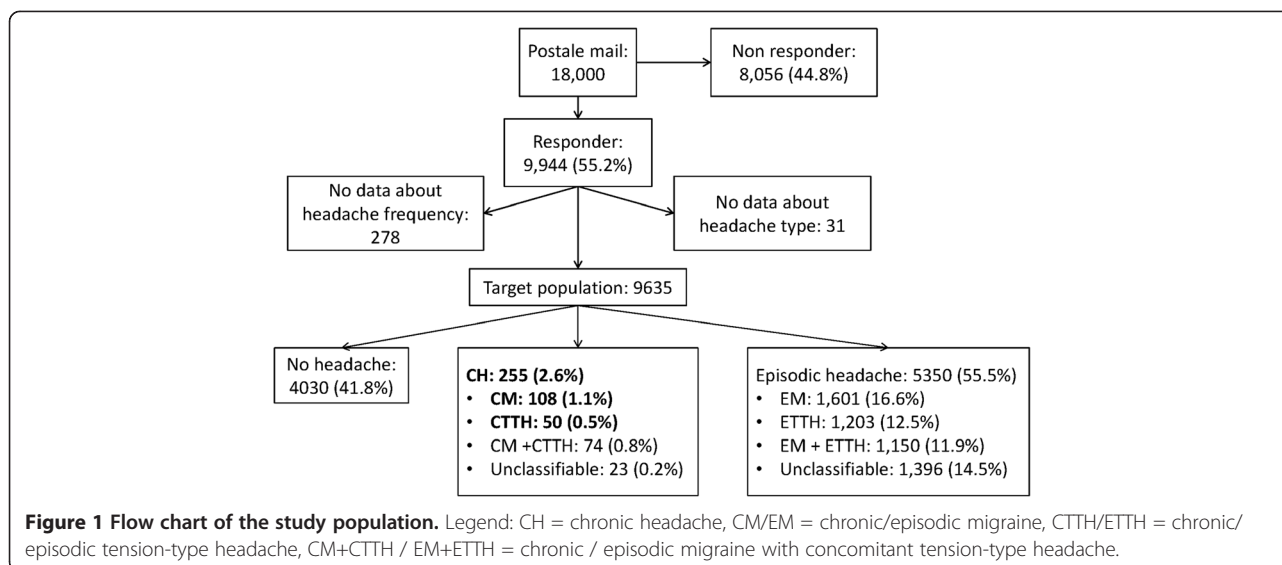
Postale mail: 18,000

Non responder: 8,056 (44.8%)

Responder: 9,944 (55.2%)

No data about headache frequency: 278

No data about headache type: 31

Target population: 9635

No headache: 4030 (41.8%)

**CH: 255 (2.6%)**
- **CM: 108 (1.1%)**
- **CTTH: 50 (0.5%)**
- CM +CTTH: 74 (0.8%)
- Unclassifiable: 23 (0.2%)

Episodic headache: 5350 (55.5%)
- EM: 1,601 (16.6%)
- ETTH: 1,203 (12.5%)
- EM + ETTH: 1,150 (11.9%)
- Unclassifiable: 1,396 (14.5%)

**Figure 1 Flow chart of the study population.** Legend: CH = chronic headache, CM/EM = chronic/episodic migraine, CTTH/ETTH = chronic/episodic tension-type headache, CM+CTTH / EM+ETTH = chronic / episodic migraine with concomitant tension-type headache.